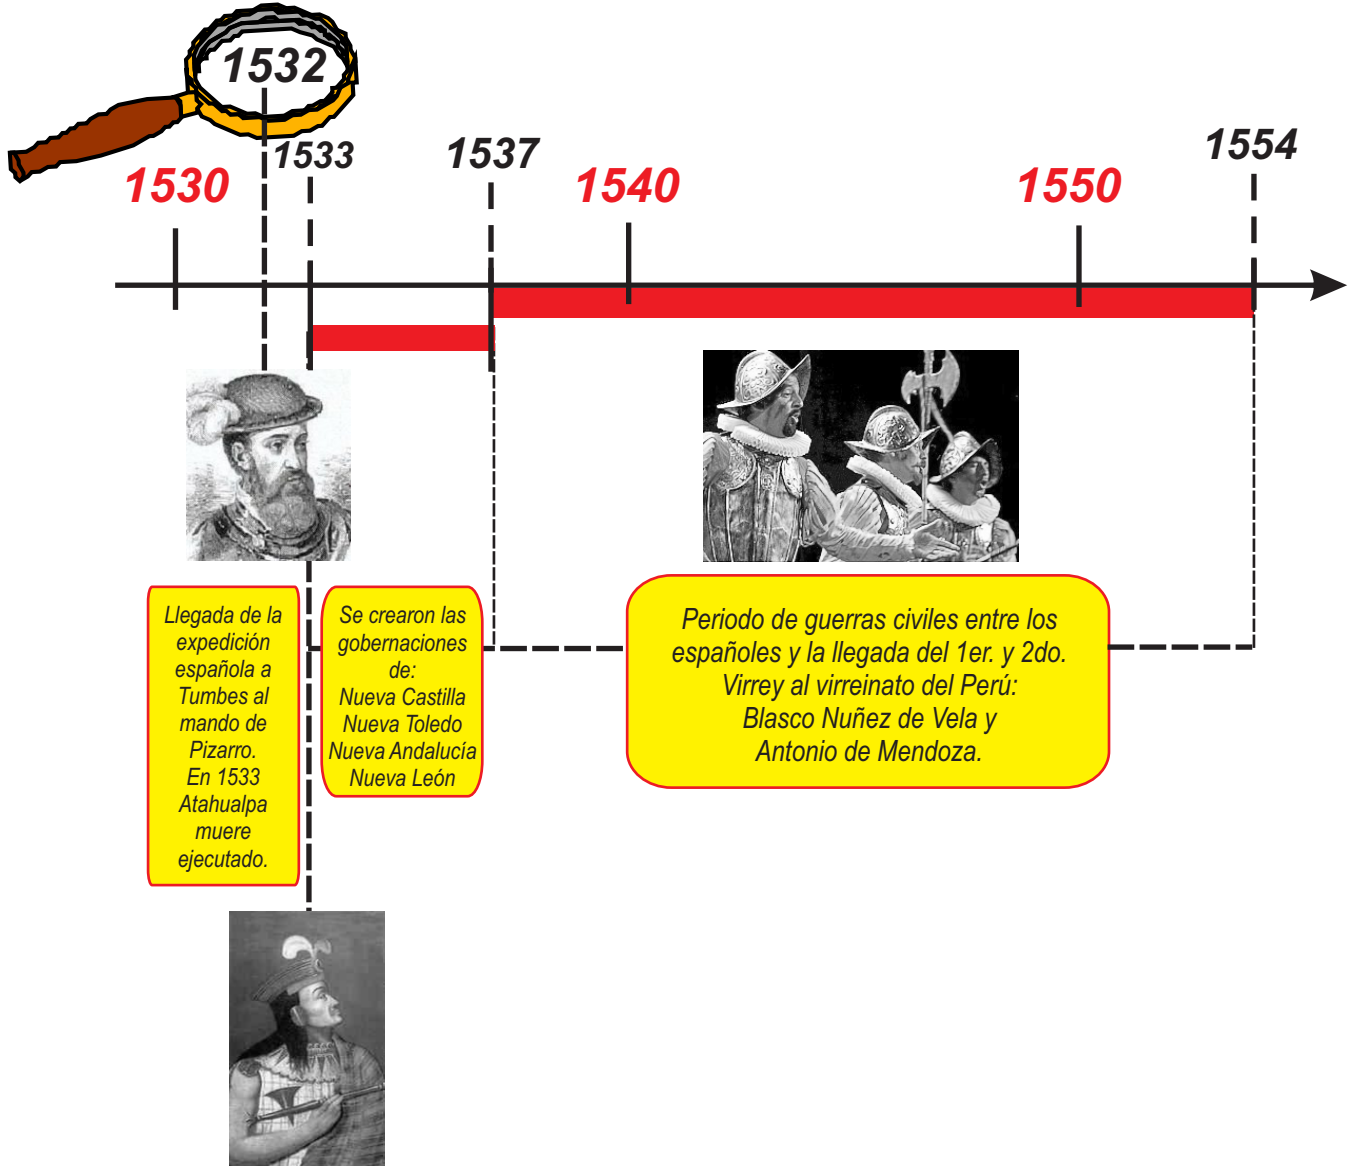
1532

1533

1537

1554

1530

1540

1550

Llegada de la expedición española a Tumbes al mando de Pizarro. En 1533 Atahualpa muere ejecutado.

Se crearon las gobernaciones de: Nueva Castilla Nueva Toledo Nueva Andalucía Nueva León

Periodo de guerras civiles entre los españoles y la llegada del 1er. y 2do. Virrey al virreinato del Perú: Blasco Nuñez de Vela y Antonio de Mendoza.